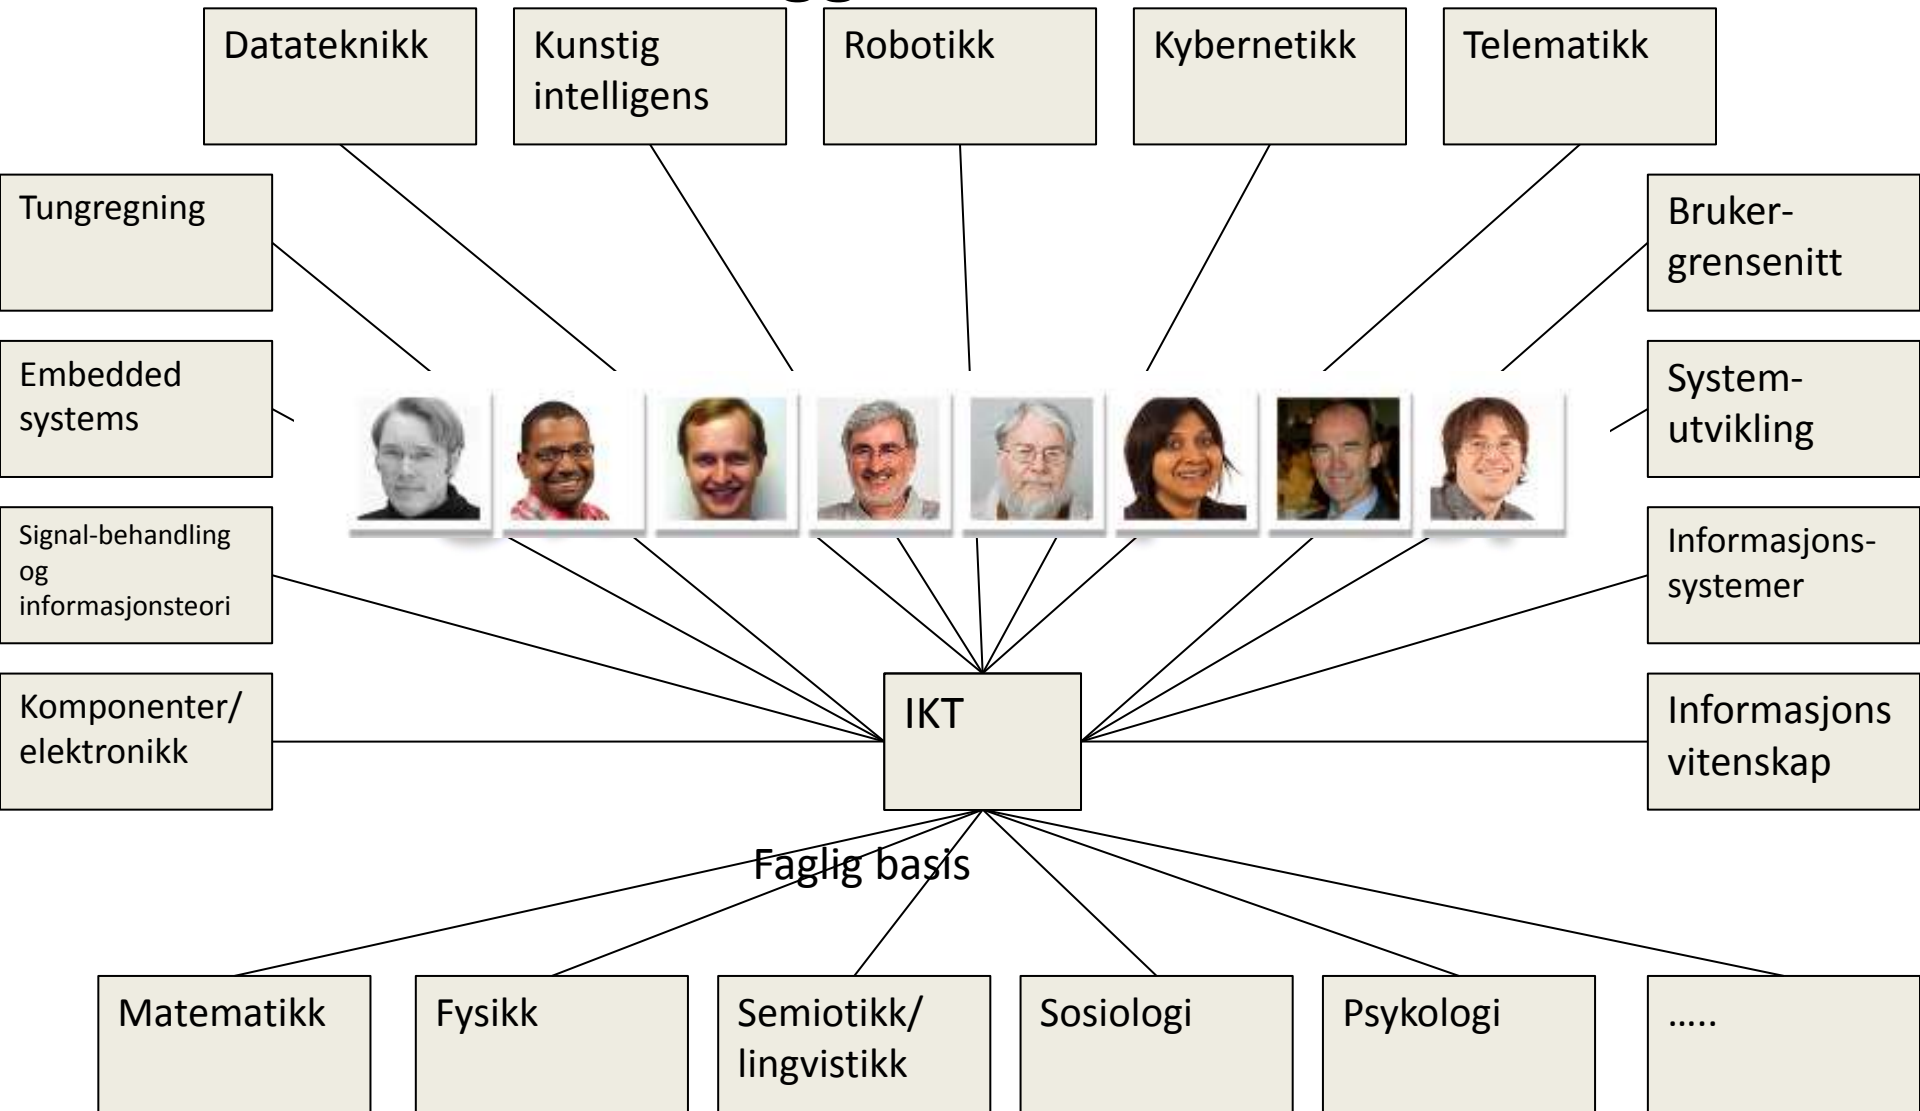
Datateknikk

Kunstig intelligens

Robotikk

Kybernetikk

Telematikk

Tungregning

Embedded systems

Signal-behandling og informasjonsteori

Komponenter/ elektronikk

Bruker-grensenitt

System-utvikling

Informasjons-systemer

Informasjons vitenskap

IKT

Faglig basis

Matematikk

Fysikk

Semiotikk/ lingvistikk

Sosiologi

Psykologi

…..